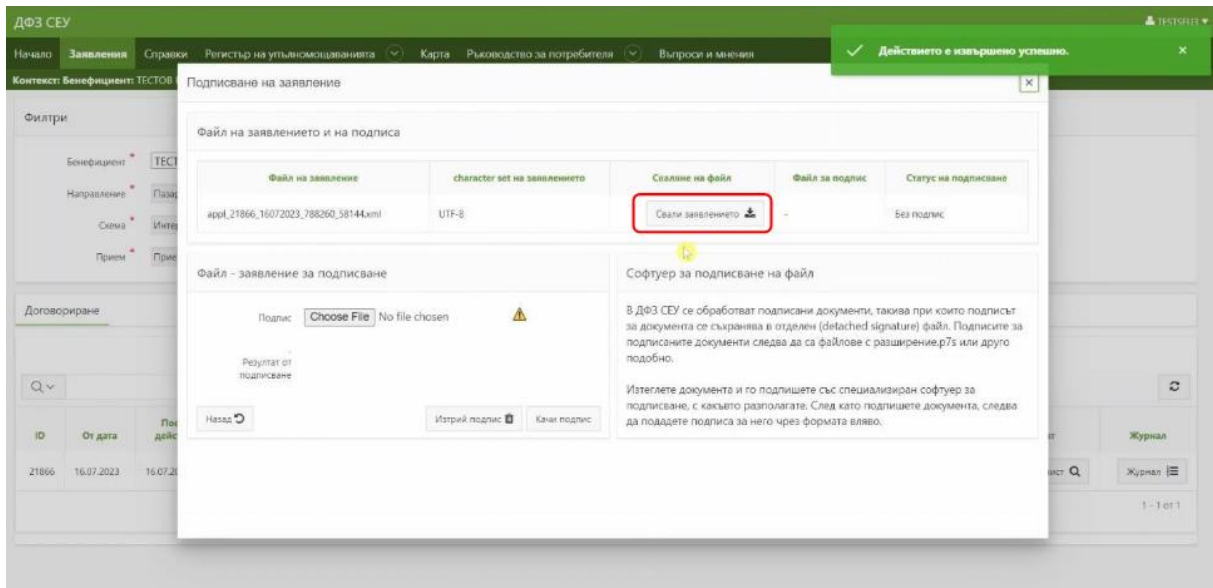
ДФЗ СЕУ

TESTSHEI ▾

Начало Заявления Справки Регистър на упълномощаванията Карта Ръководство за потребителя Въпроси и мнения

Действието е извършено успешно. ×

Контекст: Бенефициент: ТЕСТОВ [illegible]

Филтри

Бенефициент * ТЕСТ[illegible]

Направление * Паза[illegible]

Схема * Инте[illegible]

Прием * Прие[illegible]

Договориране

ID От дата По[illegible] дейс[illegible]

21866 16.07.2023 16.07.2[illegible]

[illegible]ст

Журнал

Журнал

1 - 1 от 1

Подписване на заявление

Файл на заявлението и на подписа

| Файл на заявление | character set на заявлението | Сваляне на файл | Файл за подпис | Статус на подписване |
|---|---|---|---|---|
| appl_21866_16072023_788260_58144.xml | UTF-8 | Свали заявлението | - | Без подпис |

Файл - заявление за подписване

Подпис Choose File No file chosen

Резултат от подписване

Назад

Изтрий подпис Качи подпис

Софтуер за подписване на файл

В ДФЗ СЕУ се обработват подписани документи, такива при които подписът за документа се съхранява в отделен (detached signature) файл. Подписите за подписаните документи следва да са файлове с разширение.p7s или друго подобно.

Изтеглете документа и го подпишете със специализиран софтуер за подписване, с какъвто разполагате. След като подпишете документа, следва да подадете подписа за него чрез формата вляво.